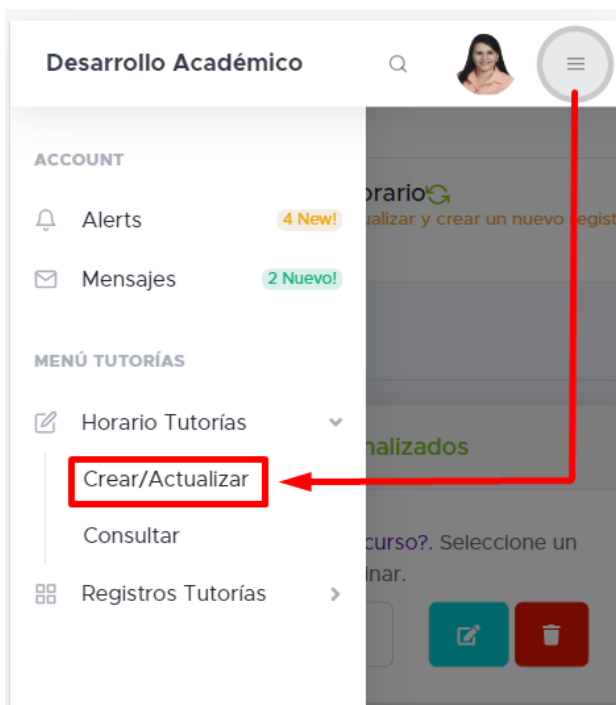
Desarrollo Académico

ACCOUNT

Alerts 4 New!

Mensajes 2 Nuevo!

MENÚ TUTORÍAS

Horario Tutorías

Crear/Actualizar

Consultar

Registros Tutorías

orario
ualizar y crear un nuevo regist

nalizados

curso?. Seleccione un
inar.